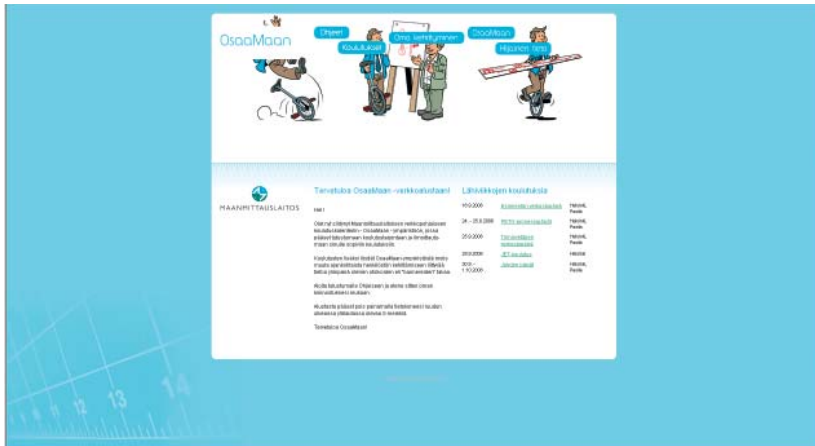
OsaaMaan

Ohjeet

Koulutukset

Oma kehittyminen

OsaaMaan

Hiljainen tieto

MAANMITTAUSLAITOS

Tervetuloa OsaaMaan -verkkoalustaan!

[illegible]

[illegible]

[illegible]

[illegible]

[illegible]

Tervetuloa OsaaMaan!

Lähiviikkojen koulutuksia

| | | |
|---|---|---|
| 10.9.2009 | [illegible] | Helsinki, Pasila |
| 24. – 25.9.2009 | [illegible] | Helsinki, Pasila |
| 25.9.2009 | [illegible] | Helsinki, Pasila |
| 28.9.2009 | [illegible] | Helsinki |
| 30.9. – 1.10.2009 | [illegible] | Helsinki, Pasila |

13

14